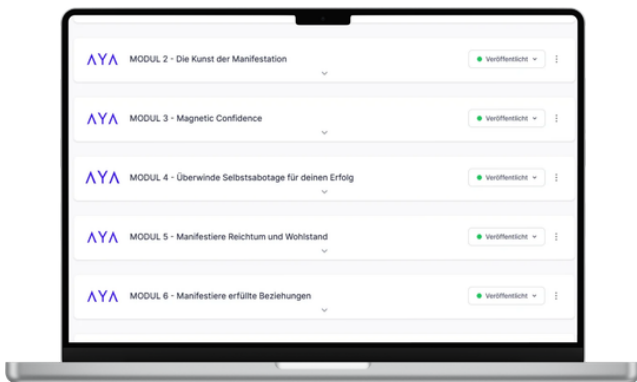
ΛYΛ MODUL 2 - Die Kunst der Manifestation
Veröffentlicht

ΛYΛ MODUL 3 - Magnetic Confidence
Veröffentlicht

ΛYΛ MODUL 4 - Überwinde Selbstsabotage für deinen Erfolg
Veröffentlicht

ΛYΛ MODUL 5 - Manifestiere Reichtum und Wohlstand
Veröffentlicht

ΛYΛ MODUL 6 - Manifestiere erfüllte Beziehungen
Veröffentlicht